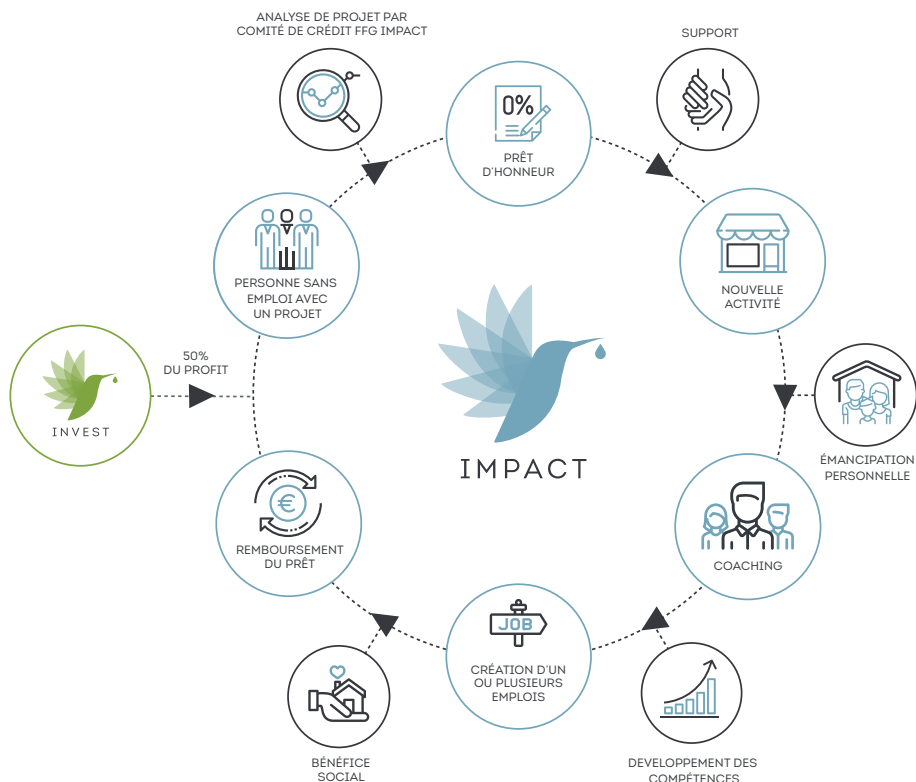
ANALYSE DE PROJET PAR COMITÉ DE CRÉDIT FFG IMPACT

0%

PRÊT D'HONNEUR

SUPPORT

PERSONNE SANS EMPLOI AVEC UN PROJET

NOUVELLE ACTIVITÉ

50% DU PROFIT

INVEST

IMPACT

ÉMANCIPATION PERSONNELLE

REMBOURSEMENT DU PRÊT

COACHING

JOB

CRÉATION D'UN OU PLUSIEURS EMPLOIS

BÉNÉFICE SOCIAL

DEVELOPPEMENT DES COMPÉTENCES